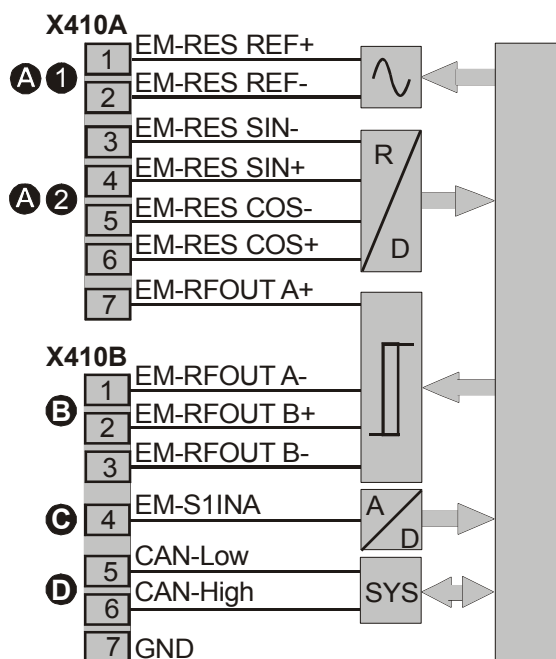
X410A

A 1

1 EM-RES REF+

2 EM-RES REF-

A 2

3 EM-RES SIN-

4 EM-RES SIN+

5 EM-RES COS-

6 EM-RES COS+

R

D

7 EM-RFOUT A+

X410B

B

1 EM-RFOUT A-

2 EM-RFOUT B+

3 EM-RFOUT B-

C

4 EM-S1INA

A

D

D

5 CAN-Low

6 CAN-High

SYS

7 GND